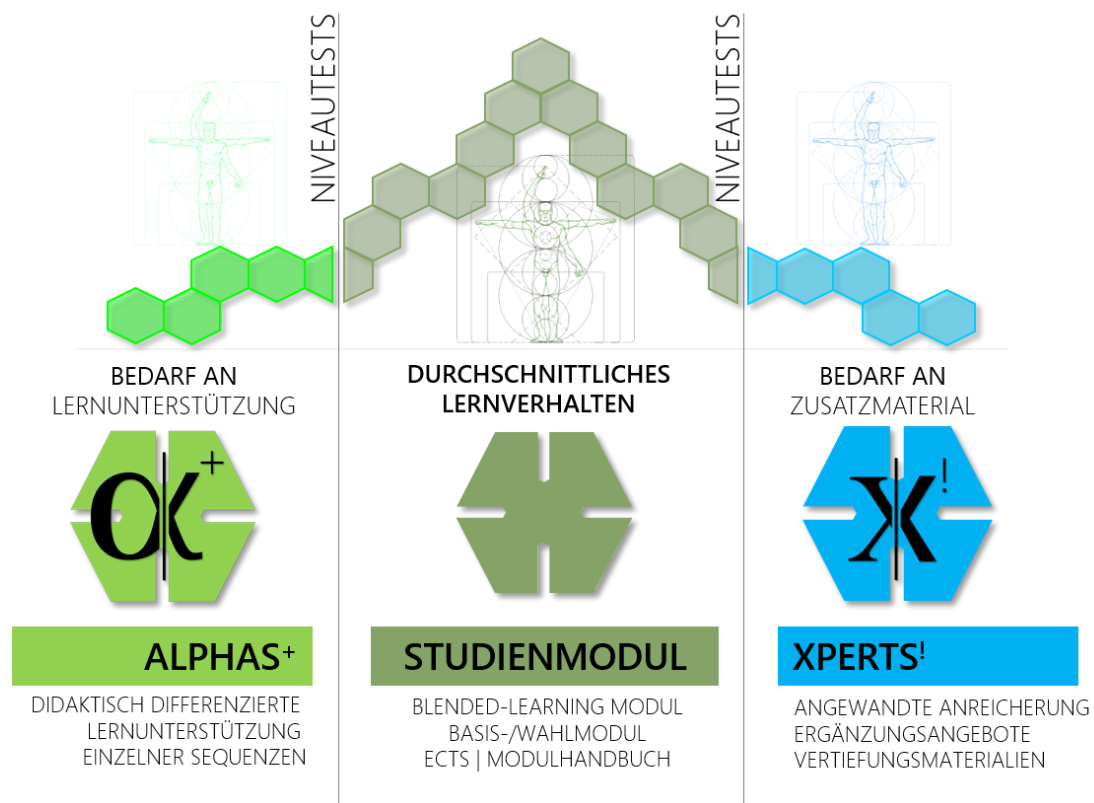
NIVEAUTESTS

NIVEAUTESTS

BEDARF AN
LERNUNTERSTÜTZUNG

DURCHSCHNITTLICHES
LERNVERHALTEN

BEDARF AN
ZUSATZMATERIAL

$\alpha$|$\langle^{+}$

$\chi$|$\langle^{!}$

ALPHAS+

STUDIENMODUL

XPERTS!

DIDAKTISCH DIFFERENZIERTE
LERNUNTERSTÜTZUNG
EINZELNER SEQUENZEN

BLENDED-LEARNING MODUL
BASIS-/WAHLMODUL
ECTS | MODULHANDBUCH

ANGEWANDTE ANREICHERUNG
ERGÄNZUNGSANGEBOTE
VERTIEFUNGSMATERIALIEN